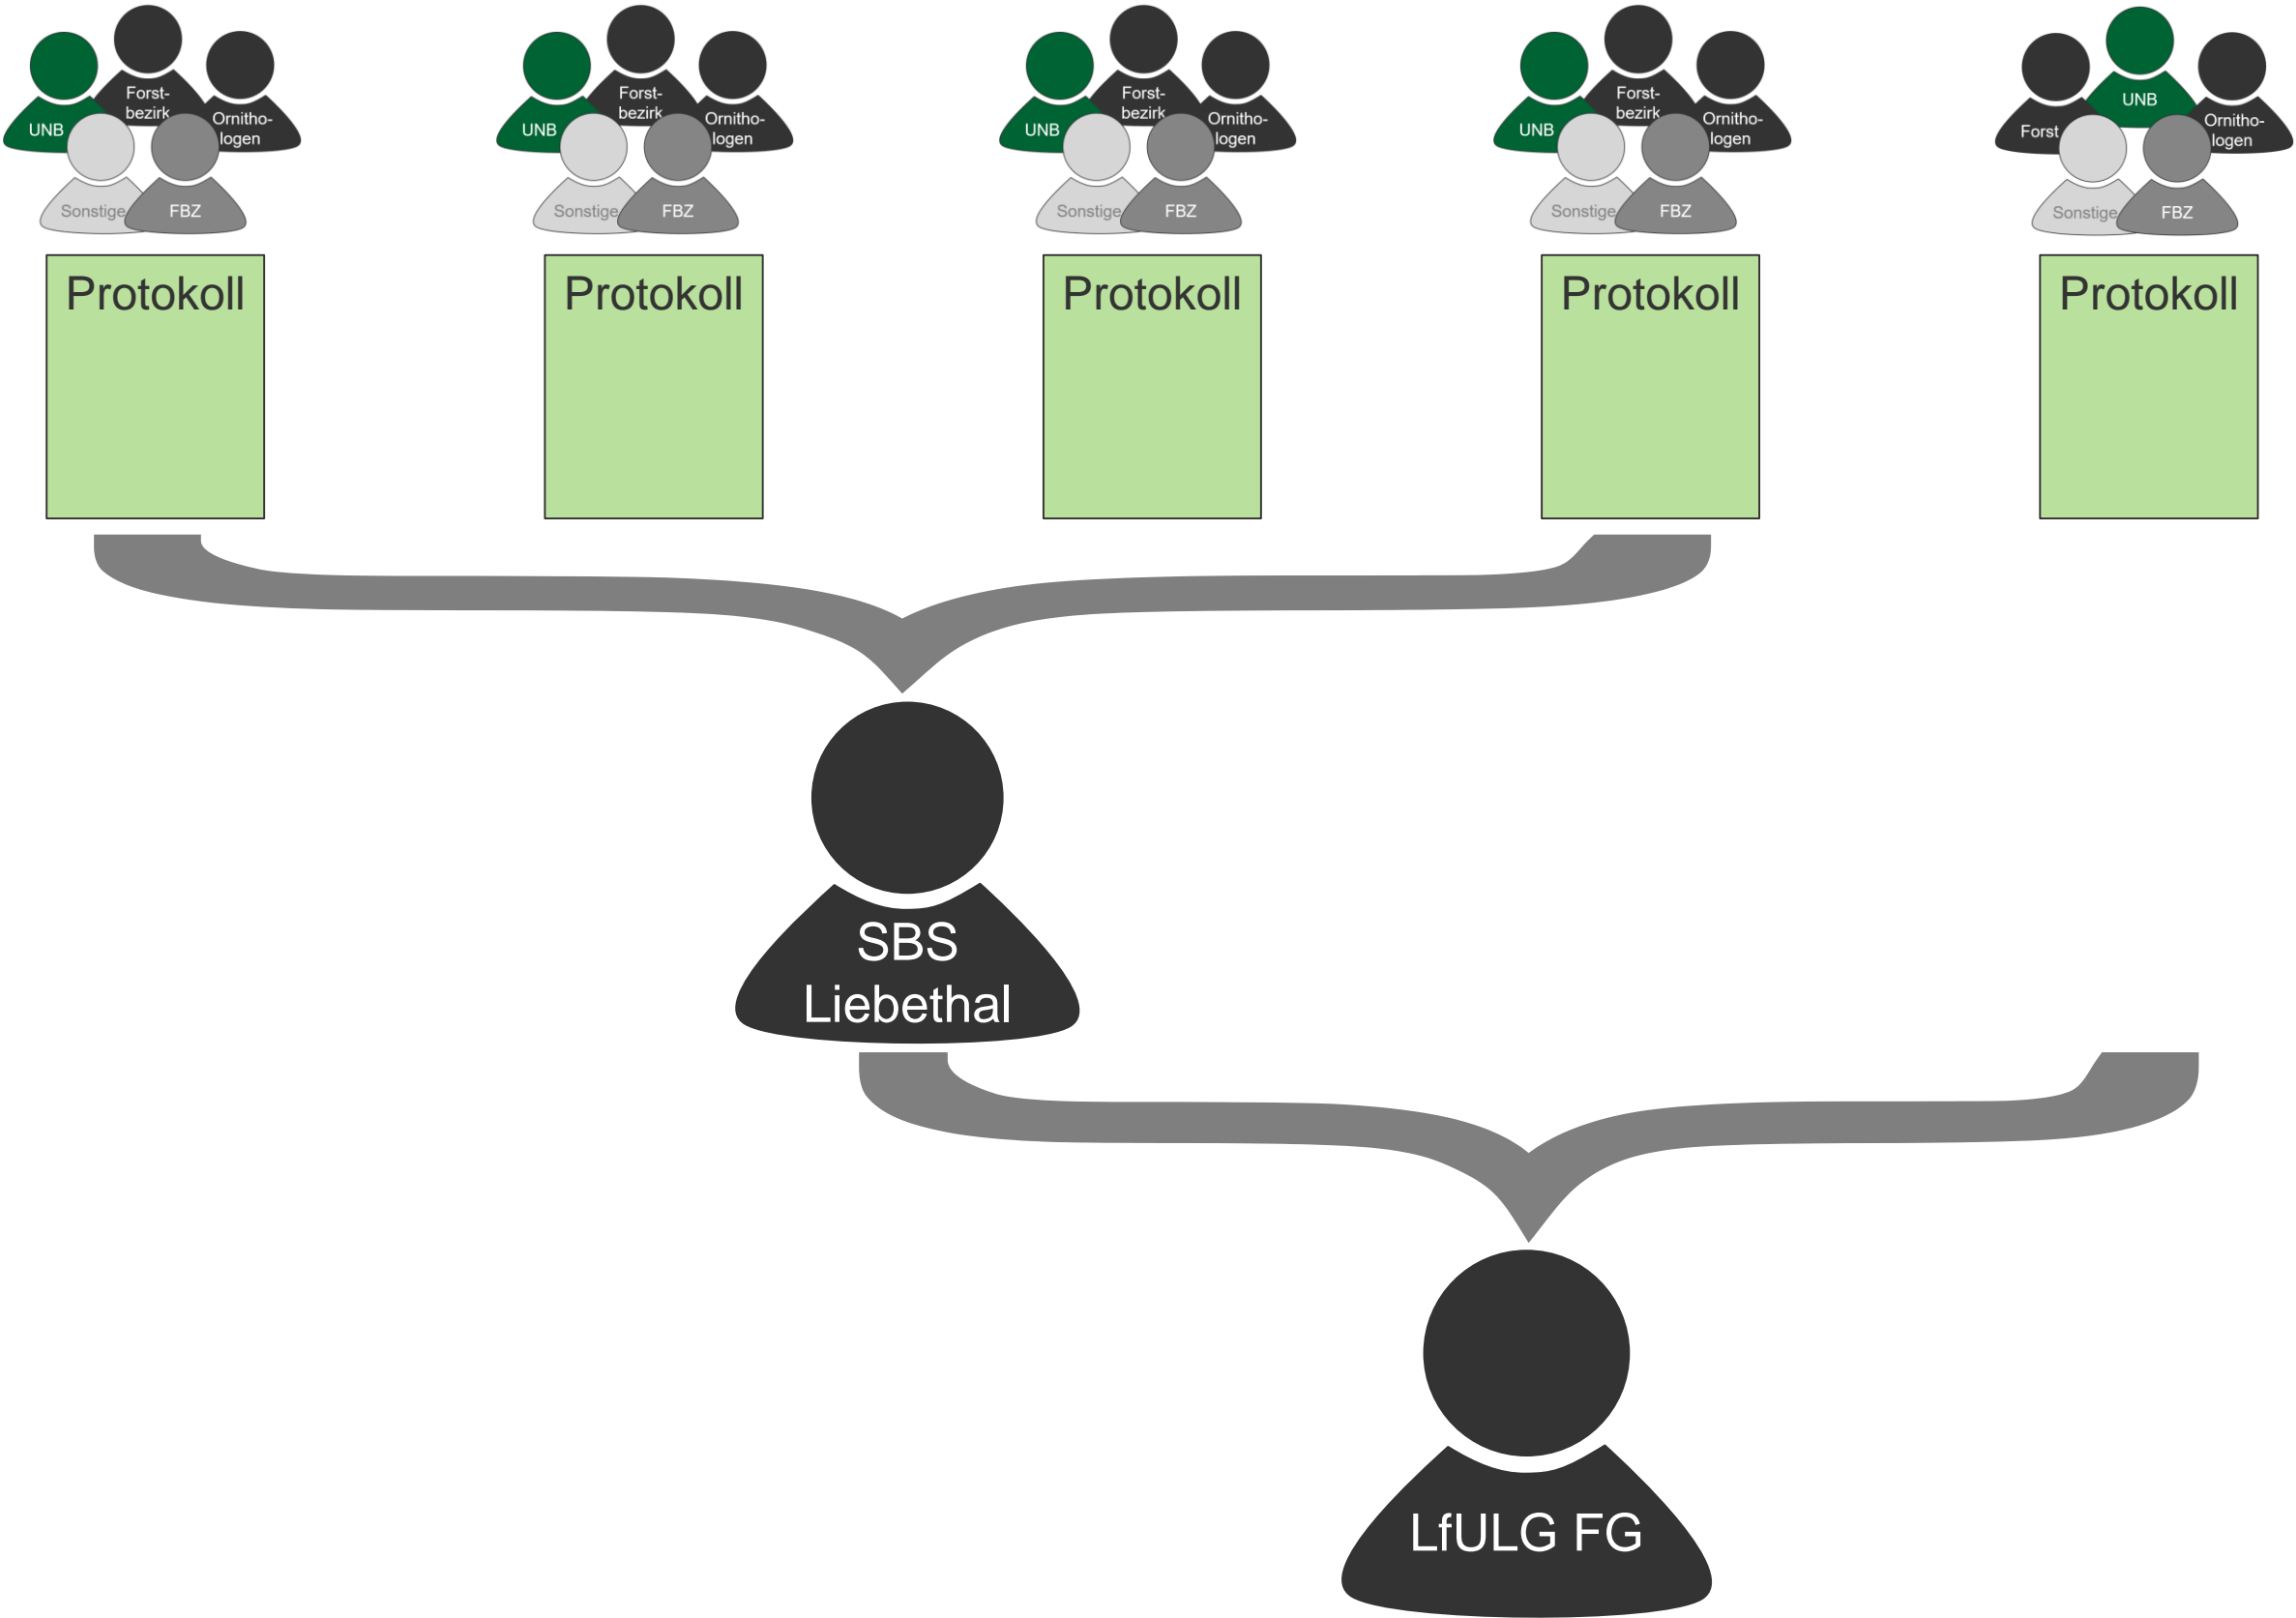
Forstbezirk
UNB
Ornithologen
Sonstige
FBZ

Forstbezirk
UNB
Ornithologen
Sonstige
FBZ

Forstbezirk
UNB
Ornithologen
Sonstige
FBZ

Forstbezirk
UNB
Ornithologen
Sonstige
FBZ

UNB
Forst
Ornithologen
Sonstige
FBZ

Protokoll

Protokoll

Protokoll

Protokoll

Protokoll

SBS Liebethal

LfULG FG